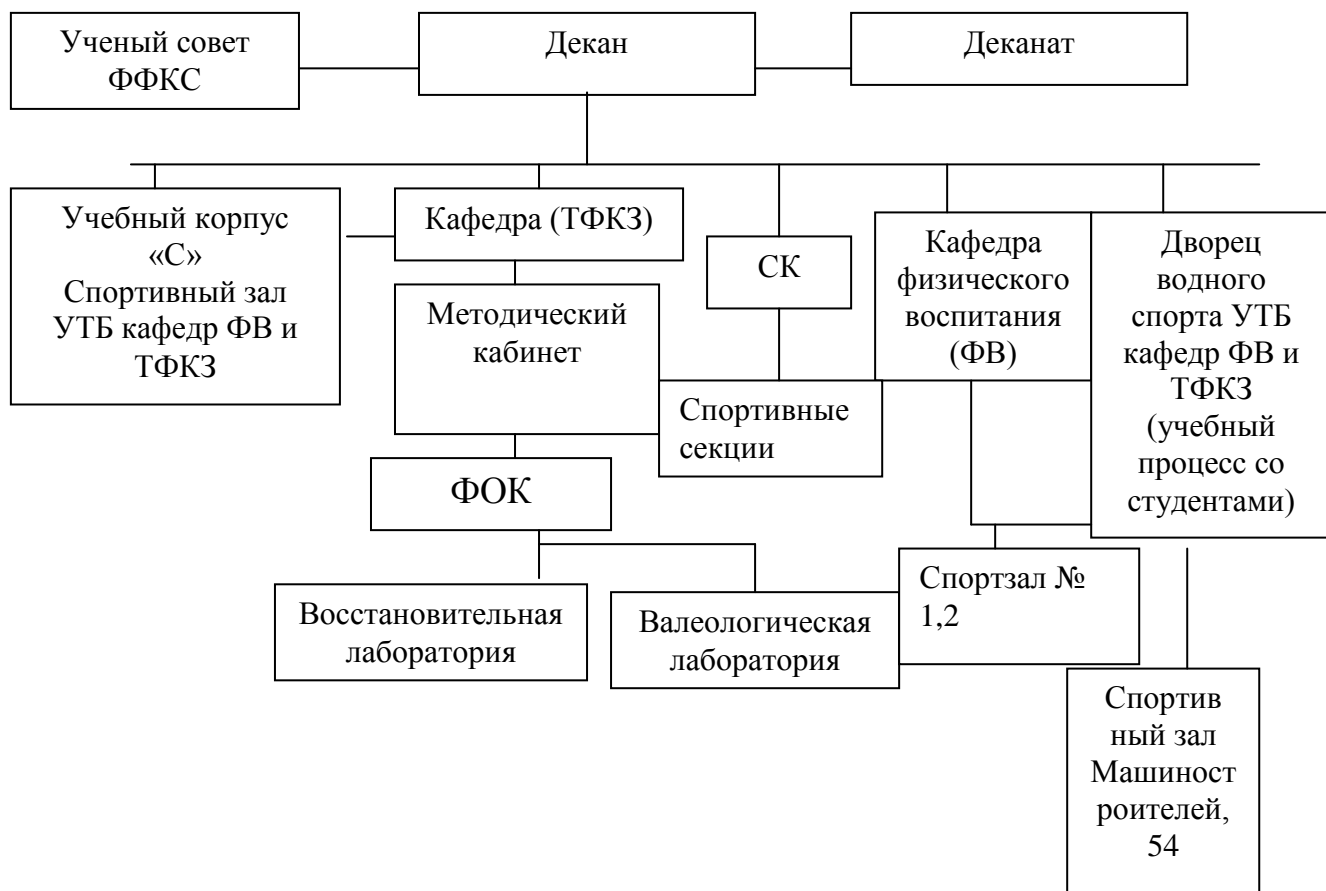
Ученый совет ФФКС

Декан

Деканат

Учебный корпус «С» Спортивный зал УТБ кафедр ФВ и ТФКЗ

Кафедра (ТФКЗ)

СК

Кафедра физического воспитания (ФВ)

Дворец водного спорта УТБ кафедр ФВ и ТФКЗ (учебный процесс со студентами)

Методический кабинет

Спортивные секции

ФОК

Спортзал № 1,2

Восстановительная лаборатория

Валеологическая лаборатория

Спортивный зал Машиностроителей, 54